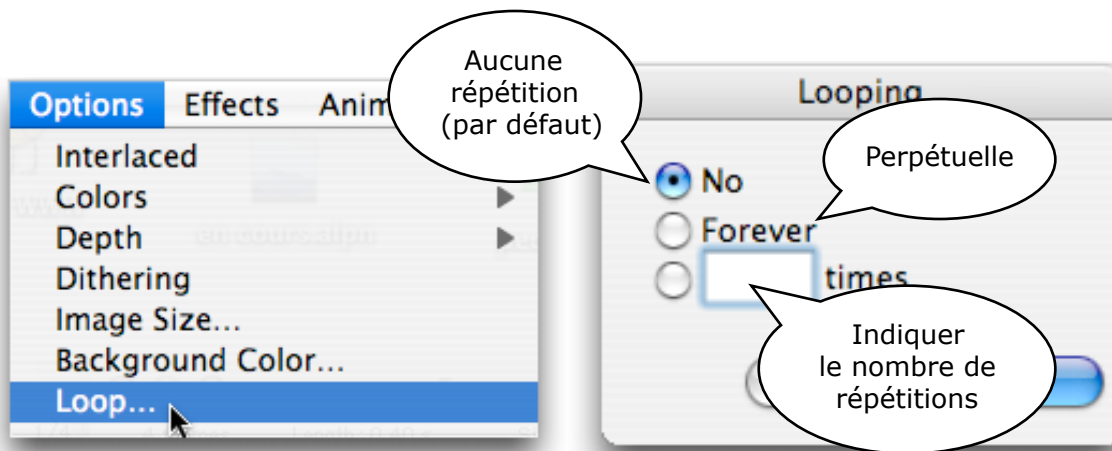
Options Effects Anim

Interlaced
Colors
Depth
Dithering
Image Size...
Background Color...
Loop...

Aucune répétition (par défaut)

Looping

No
Forever
times

Perpétuelle

Indiquer le nombre de répétitions